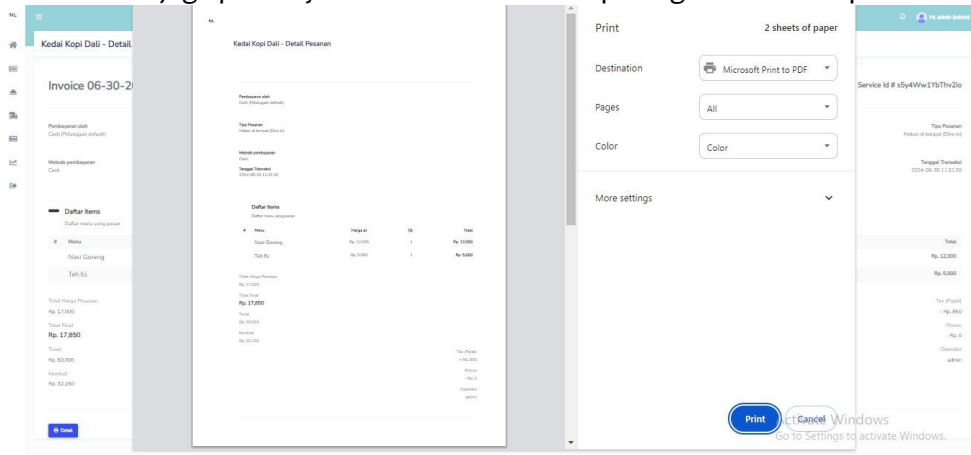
NL

Kedai Kopi Dali - Detail

Invoice 06-30-2

Pembayaran oleh
Cash (Pelanggan default)

Metode pembayaran
Cash

Daftar items
Daftar menu yang pesan

| # | Menu |
|---|---|
| | Nasi Goreng |
| | Teh Es |

Total Harga Pesanan
Rp. 17.000
Total Final
Rp. 17,850
Tunai
Rp. 50,000
Kembali
Rp. 32,150

Cetak

NL

Kedai Kopi Dali - Detail Pesanan

Pembayaran oleh
Cash (Pelanggan default)

Tipe Pesanan
Makan di tempat (Dine In)

Metode pembayaran
Cash

Tanggal Transaksi
2024-06-30 11:51:26

Daftar Items
Daftar menu yang pesan

| # | Menu | Harga at | Qt | Total |
|---|---|---|---|---|
| | Nasi Goreng | Rp. 12,000 | 1 | Rp. 12,000 |
| | Teh Es | Rp. 5,000 | 1 | Rp. 5,000 |

Total Harga Pesanan
Rp. 17,000
Total Final
Rp. 17,850
Tunai
Rp. 50,000
Kembali
Rp. 32,150

Tax (Pajak)
+ Rp. 850
Promo
- Rp. 0
Operator
admin

Print
2 sheets of paper

Destination
Microsoft Print to PDF

Pages
All

Color
Color

More settings

Print
Cancel

Activate Windows
Go to Settings to activate Windows.

NL admin (admin)

Service Id # s5y4Ww1YbThv2io

Tipe Pesanan
Makan di tempat (Dine In)

Tanggal Transaksi
2024-06-30 11:51:26

Total
Rp. 12,000
Rp. 5,000

Tax (Pajak)
+ Rp. 850
Promo
- Rp. 0
Operator
admin